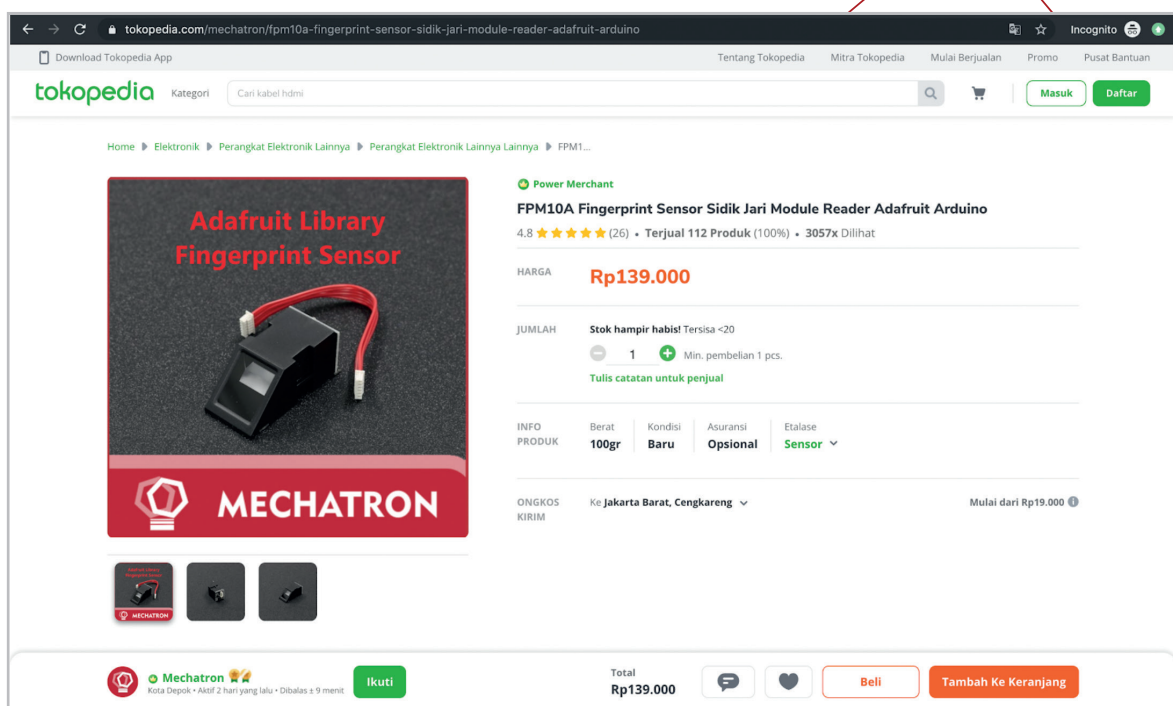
tokopedia.com/mechatron/fpm10a-fingerprint-sensor-sidik-jari-module-reader-adafruit-arduino

Incognito

Download Tokopedia App

Tentang Tokopedia Mitra Tokopedia Mulai Berjualan Promo Pusat Bantuan

tokopedia Kategori Cari kabel hdmi

Masuk Daftar

Home ▶ Elektronik ▶ Perangkat Elektronik Lainnya ▶ Perangkat Elektronik Lainnya Lainnya ▶ FPM1...

Adafruit Library Fingerprint Sensor

MECHATRON

Power Merchant

FPM10A Fingerprint Sensor Sidik Jari Module Reader Adafruit Arduino

4.8 (26) • Terjual 112 Produk (100%) • 3057x Dilihat

HARGA Rp139.000

JUMLAH Stok hampir habis! Tersisa <20

1 Min. pembelian 1 pcs.

Tulis catatan untuk penjual

INFO PRODUK

| Berat | Kondisi | Asuransi | Etalase |
|---|---|---|---|
| 100gr | Baru | Opsional | Sensor |

ONGKOS KIRIM Ke Jakarta Barat, Cengkareng

Mulai dari Rp19.000

Mechatron

Kota Depok • Aktif 2 hari yang lalu • Dibalas ± 9 menit

Ikuti

Total Rp139.000

Beli

Tambah Ke Keranjang